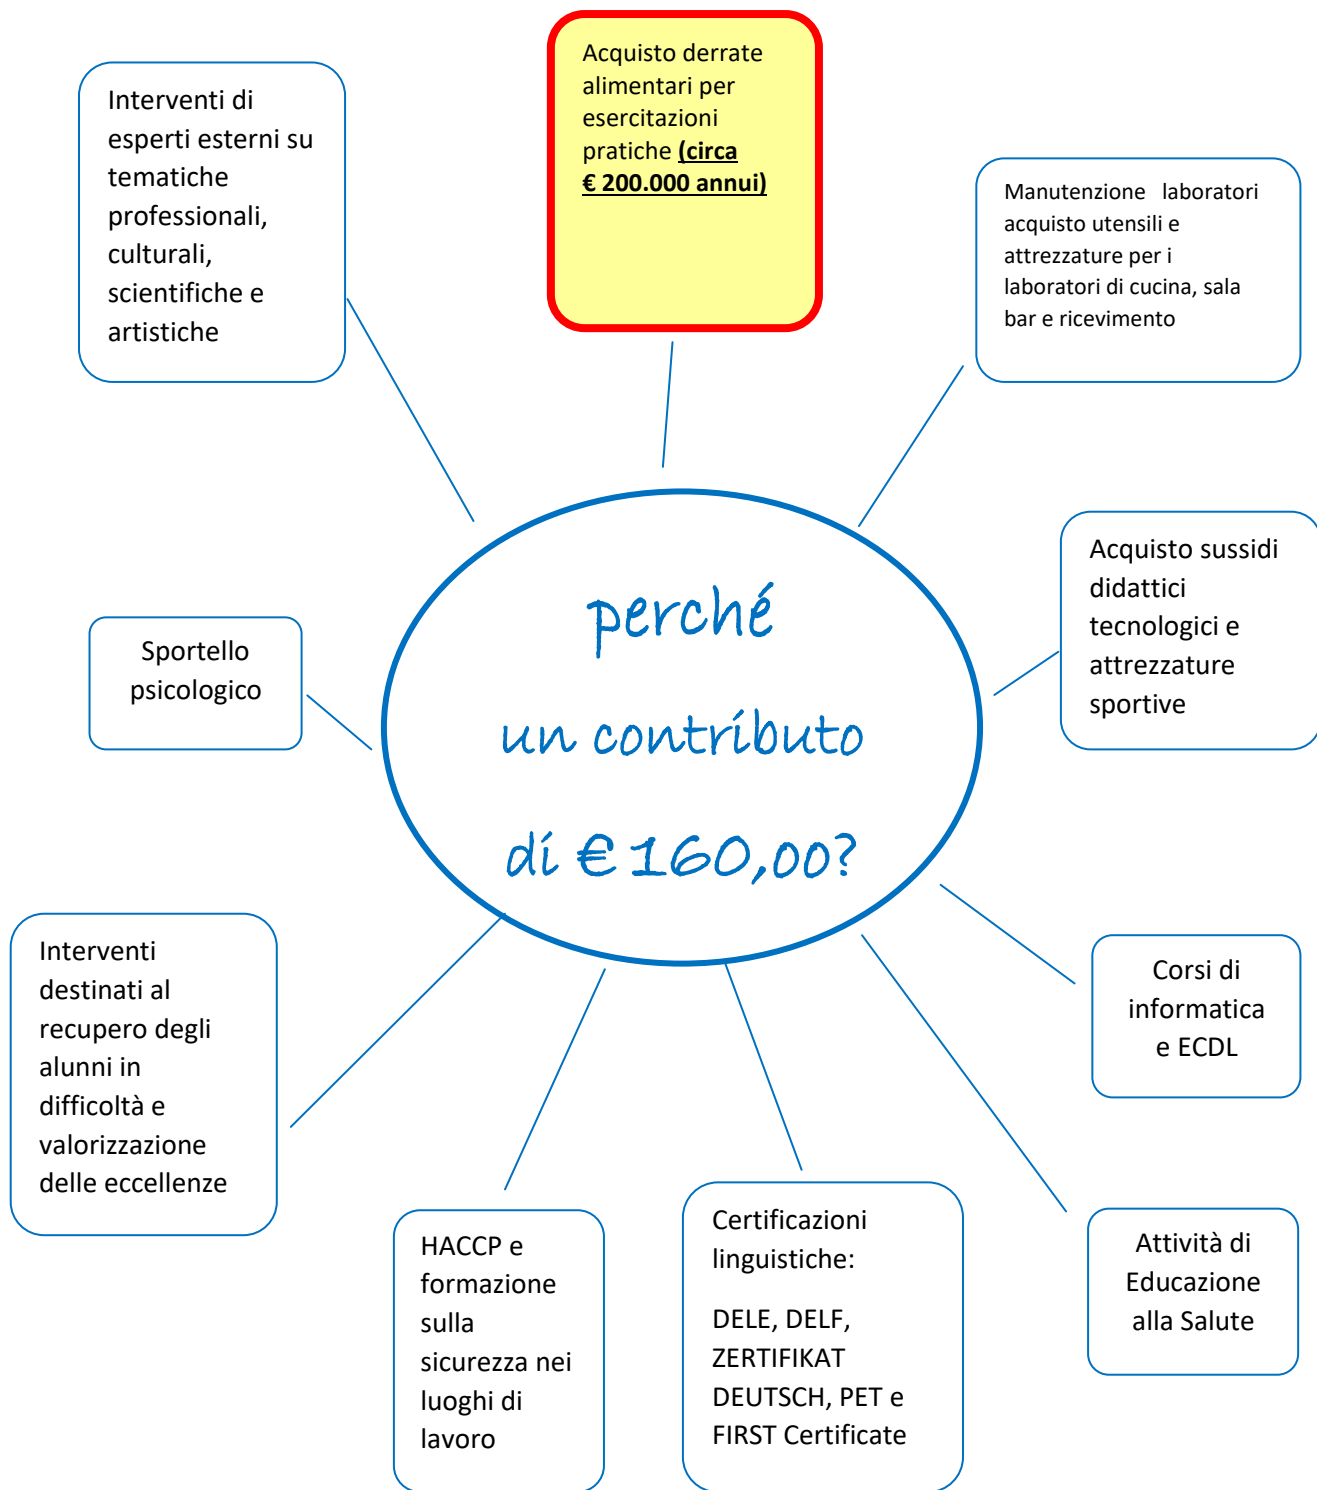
Interventi di esperti esterni su tematiche professionali, culturali, scientifiche e artistiche

Acquisto derrate alimentari per esercitazioni pratiche **(circa € 200.000 annui)**

Manutenzione laboratori acquisto utensili e attrezzature per i laboratori di cucina, sala bar e ricevimento

perché un contributo di € 160,00?

Sportello psicologico

Acquisto sussidi didattici tecnologici e attrezzature sportive

Interventi destinati al recupero degli alunni in difficoltà e valorizzazione delle eccellenze

Corsi di informatica e ECDL

HACCP e formazione sulla sicurezza nei luoghi di lavoro

Certificazioni linguistiche:

DELE, DELF, ZERTIFIKAT DEUTSCH, PET e FIRST Certificate

Attività di Educazione alla Salute